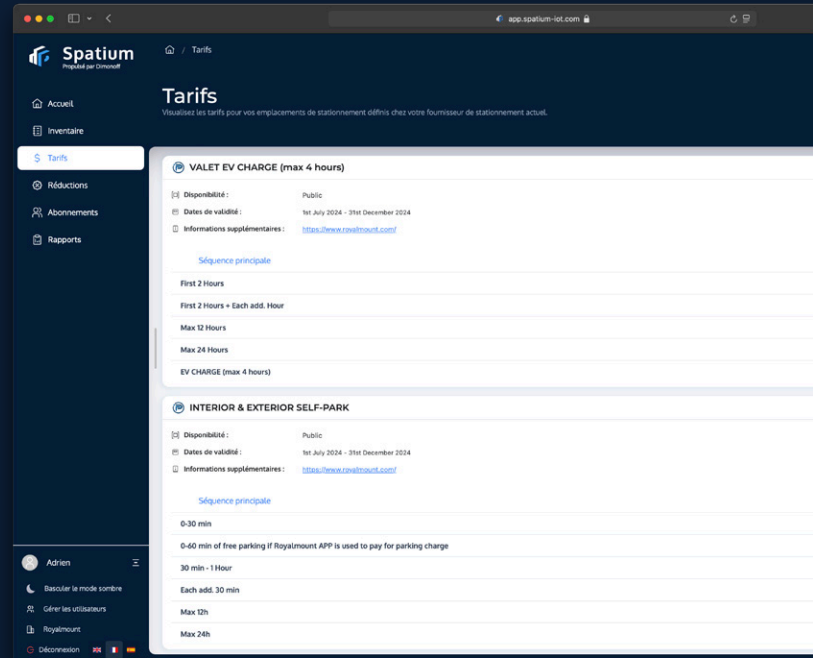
app.spatium-iot.com

Spatium
Propulsé par Dimonoff

Accueil
Inventaire
Tarifs
Réductions
Abonnements
Rapports

Tarifs

Tarifs
Visualisez les tarifs pour vos emplacements de stationnement définis chez votre fournisseur de stationnement actuel.

VALET EV CHARGE (max 4 hours)

Disponibilité : Public
Dates de validité : 1st July 2024 - 31st December 2024
Informations supplémentaires : https://www.royalmount.com/

Séquence principale

First 2 Hours
First 2 Hours + Each add. Hour
Max 12 Hours
Max 24 Hours
EV CHARGE (max 4 hours)

INTERIOR & EXTERIOR SELF-PARK

Disponibilité : Public
Dates de validité : 1st July 2024 - 31st December 2024
Informations supplémentaires : https://www.royalmount.com/

Séquence principale

0-30 min
0-60 min of free parking if Royalmount APP is used to pay for parking charge
30 min - 1 Hour
Each add. 30 min
Max 12h
Max 24h

Adrien
Basculer le mode sombre
Gérer les utilisateurs
Royalmount
Déconnexion